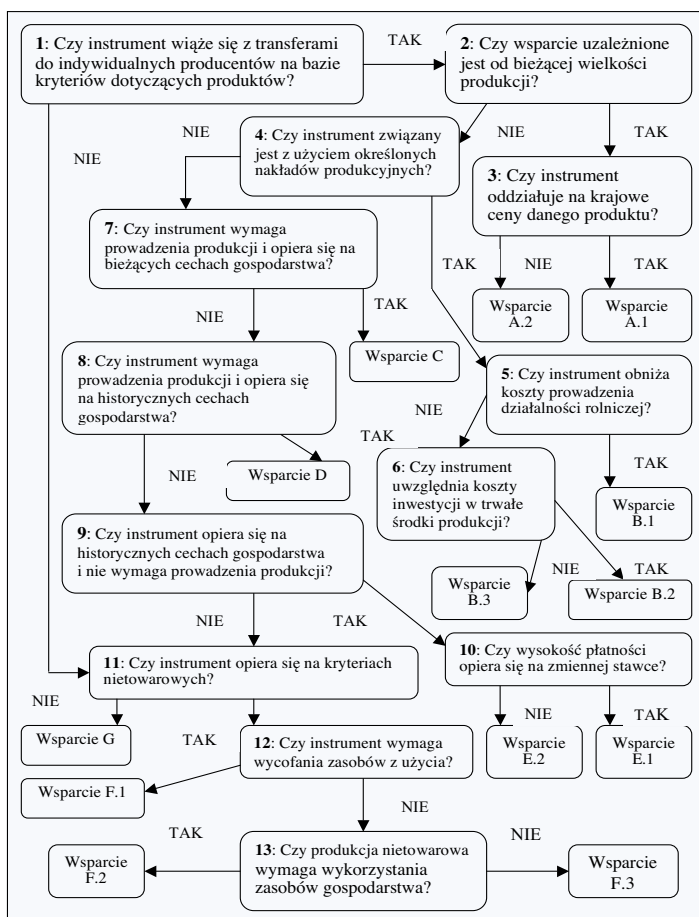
1: Czy instrument wiąże się z transferami do indywidualnych producentów na bazie kryteriów dotyczących produktów?

TAK

2: Czy wsparcie uzależnione jest od bieżącej wielkości produkcji?

NIE

NIE

4: Czy instrument związany jest z użyciem określonych nakładów produkcyjnych?

NIE

TAK

3: Czy instrument oddziałuje na krajowe ceny danego produktu?

7: Czy instrument wymaga prowadzenia produkcji i opiera się na bieżących cechach gospodarstwa?

TAK

NIE

TAK

Wsparcie A.2

Wsparcie A.1

TAK

NIE

Wsparcie C

8: Czy instrument wymaga prowadzenia produkcji i opiera się na historycznych cechach gospodarstwa?

5: Czy instrument obniża koszty prowadzenia działalności rolniczej?

NIE

TAK

Wsparcie D

6: Czy instrument uwzględnia koszty inwestycji w trwałe środki produkcji?

TAK

NIE

Wsparcie B.1

9: Czy instrument opiera się na historycznych cechach gospodarstwa i nie wymaga prowadzenia produkcji?

NIE

TAK

Wsparcie B.3

Wsparcie B.2

NIE

TAK

10: Czy wysokość płatności opiera się na zmiennej stawce?

11: Czy instrument opiera się na kryteriach nietowarowych?

NIE

NIE

TAK

Wsparcie G

TAK

12: Czy instrument wymaga wycofania zasobów z użycia?

Wsparcie E.2

Wsparcie E.1

Wsparcie F.1

NIE

TAK

NIE

Wsparcie F.2

13: Czy produkcja nietowarowa wymaga wykorzystania zasobów gospodarstwa?

Wsparcie F.3